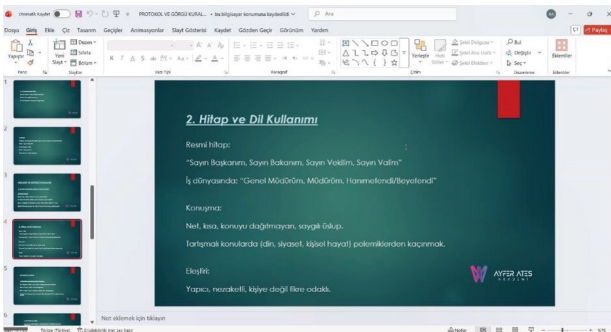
Otomatik kaydet  PROTOKOL VE GÖRGÜ KURAL... • bu bilgisayar konumuna kaydedildi  Ara

Dosya Giriş Ekle Çiz Tasarım Geçişler Animasyonlar Slayt Gösterisi Kaydet Gözden Geçir Görünüm Yardım

Yapıştır  Yeni Slayt  Düzen  Sıfırla  Bölüm  Pano  Slaytlar  Yazı Tipi  Paragraf  Çizim  Yerleştir  Hızlı Stiller  Şekil Dolgusu  Şekil Ana Hattı  Şekil Efektleri  Bul  Değiştir  Seç  Düzenleme  Eklentiler  Paylaş

2. Hitap ve Dil Kullanımı

Resmi hitap:

"Sayın Başkanım, Sayın Bakanım, Sayın Vekilim, Sayın Valim"

İş dünyasında: "Genel Müdürüm, Müdürüm, Hanımefendi/Beyefendi"

Konuşma:

Net, kısa, konuyu dağıtmayan, saygılı üslup.

Tartışmalı konularda (din, siyaset, kişisel hayat) polemiklerden kaçınmak.

Eleştiri:

Yapıcı, nezaketli, kişiye değil fikre odaklı.

AYFER ATEŞ AKADEMİ

Not eklemek için tıklayın

Notlar